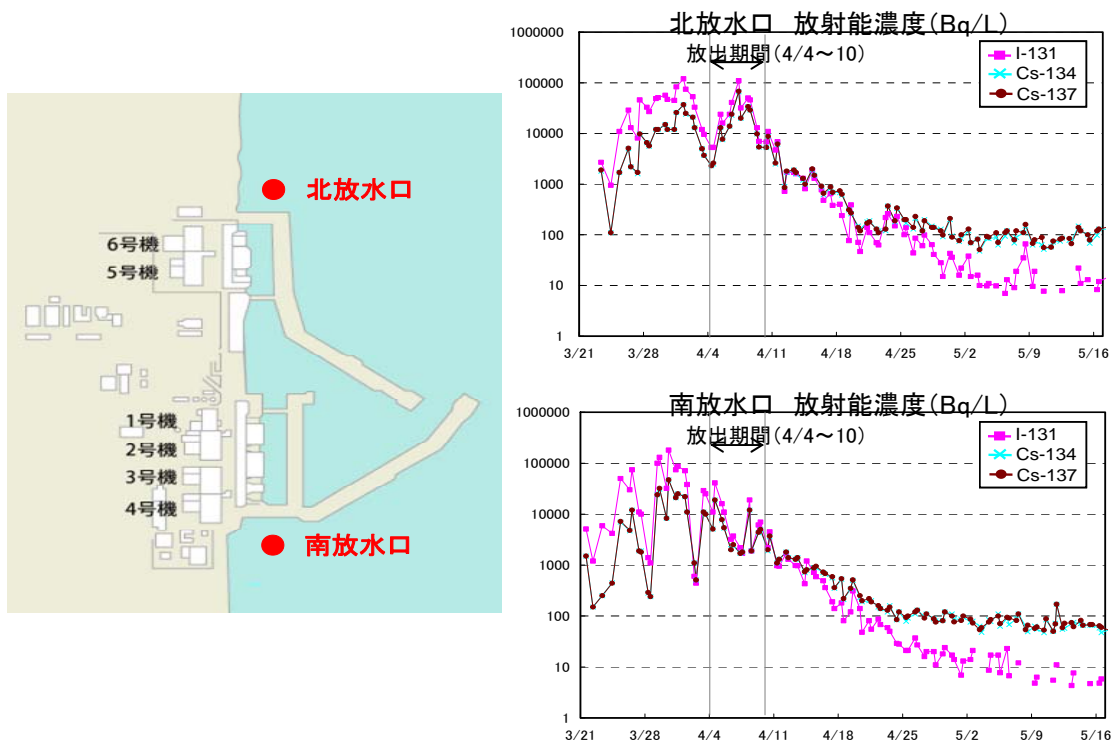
6号機
5号機
1号機
2号機
3号機
4号機
北放水口
南放水口

北放水口　放射能濃度(Bq/L)
放出期間(4/4～10)
I-131
Cs-134
Cs-137
1000000
100000
10000
1000
100
10
1
3/21
3/28
4/4
4/11
4/18
4/25
5/2
5/9
5/16

南放水口　放射能濃度(Bq/L)
放出期間(4/4～10)
I-131
Cs-134
Cs-137
1000000
100000
10000
1000
100
10
1
3/21
3/28
4/4
4/11
4/18
4/25
5/2
5/9
5/16